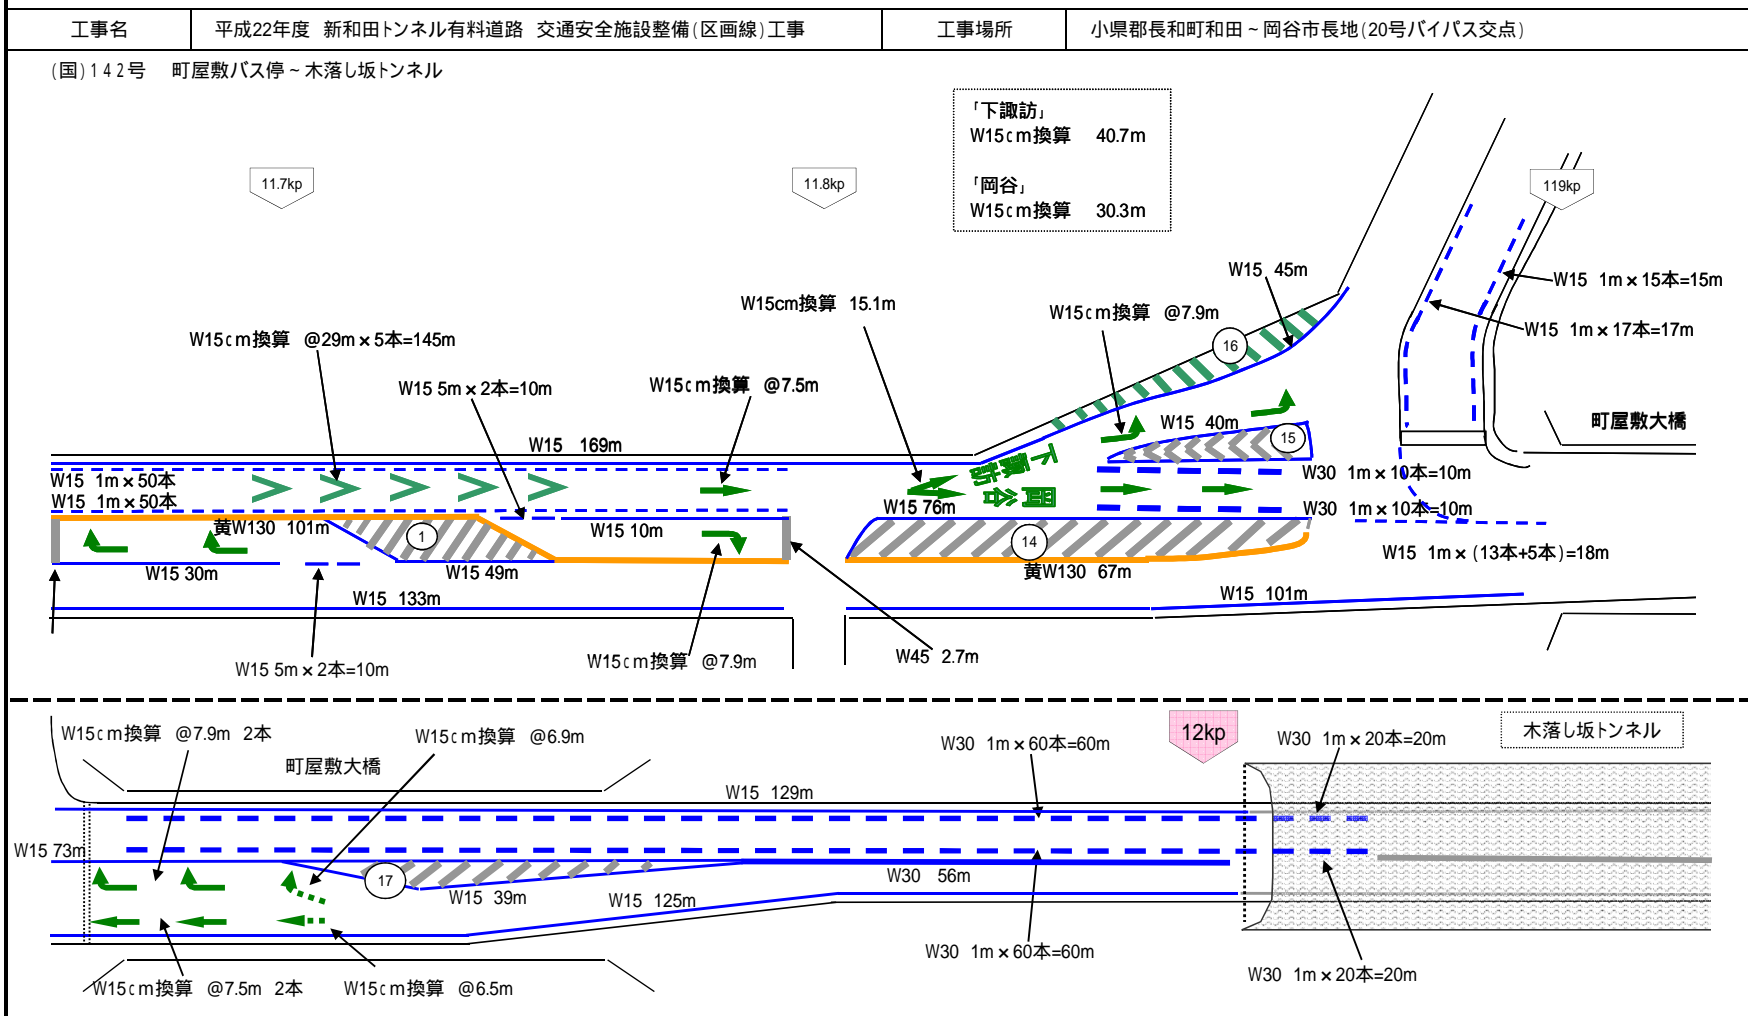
| 工事名 | 平成22年度 新和田トンネル有料道路 交通安全施設整備(区画線)工事 | 工事場所 | 小県郡長和町和田～岡谷市長地(20号バイパス交点) |
|---|---|---|---|

(国)142号 町屋敷バス停～木落し坂トンネル

「下諏訪」
W15cm換算 40.7m

「岡谷」
W15cm換算 30.3m

11.7kp
11.8kp
119kp

W15 45m
W15 1m×15本=15m
W15 1m×17本=17m
W15cm換算 15.1m
W15cm換算 @7.9m
W15cm換算 @29m×5本=145m
W15 5m×2本=10m
W15cm換算 @7.5m
町屋敷大橋
W15 169m
W15 40m
16
15
W15 1m×50本
W15 1m×50本
黄W130 101m
1
W15 10m
W15 76m
下諏訪
岡谷
W30 1m×10本=10m
W30 1m×10本=10m
14
W15 1m×(13本+5本)=18m
W15 30m
W15 49m
黄W130 67m
W15 133m
W15 101m
W15 5m×2本=10m
W15cm換算 @7.9m
W45 2.7m

W15cm換算 @7.9m 2本
W15cm換算 @6.9m
町屋敷大橋
W30 1m×60本=60m
12kp
W30 1m×20本=20m
木落し坂トンネル
W15 129m
W15 73m
17
W15 39m
W15 125m
W30 56m
W30 1m×60本=60m
W30 1m×20本=20m
W15cm換算 @7.5m 2本
W15cm換算 @6.5m